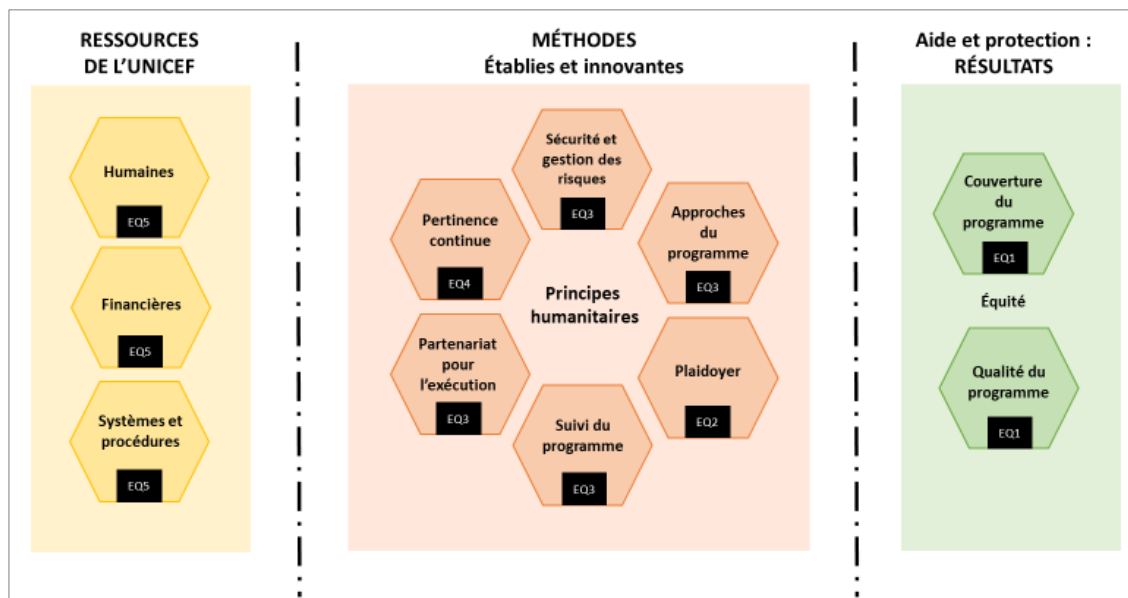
RESSOURCES DE L'UNICEF

Humaines
EQ5

Financières
EQ5

Systèmes et procédures
EQ5

MÉTHODES
Établies et innovantes

Sécurité et gestion des risques
EQ3

Pertinence continue
EQ4

Approches du programme
EQ3

Principes humanitaires

Partenariat pour l'exécution
EQ3

Plaidoyer
EQ2

Suivi du programme
EQ3

Aide et protection : RÉSULTATS

Couverture du programme
EQ1

Équité

Qualité du programme
EQ1